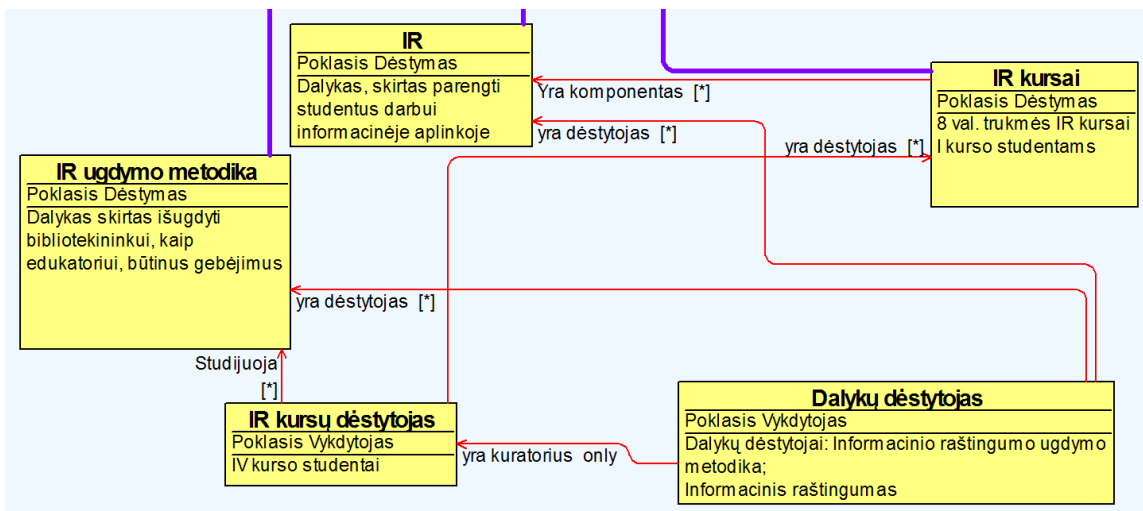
IR
Poklasis Dėstymas
Dalykas, skirtas parengti studentus darbui informacinėje aplinkoje

Yra komponentas [*]

yra dėstytojas [*]

IR kursai
Poklasis Dėstymas
8 val. trukmės IR kursai I kurso studentams

yra dėstytojas [*]

IR ugdymo metodika
Poklasis Dėstymas
Dalykas skirtas išugdyti bibliotekininkui, kaip edukatoriui, būtinus gebėjimus

yra dėstytojas [*]

Studijuoja
[*]

IR kursų dėstytojas
Poklasis Vykdytojas
IV kurso studentai

yra kuratorius only

Dalykų dėstytojas
Poklasis Vykdytojas
Dalykų dėstytojai: Informacinio raštingumo ugdymo metodika;
Informacinis raštingumas